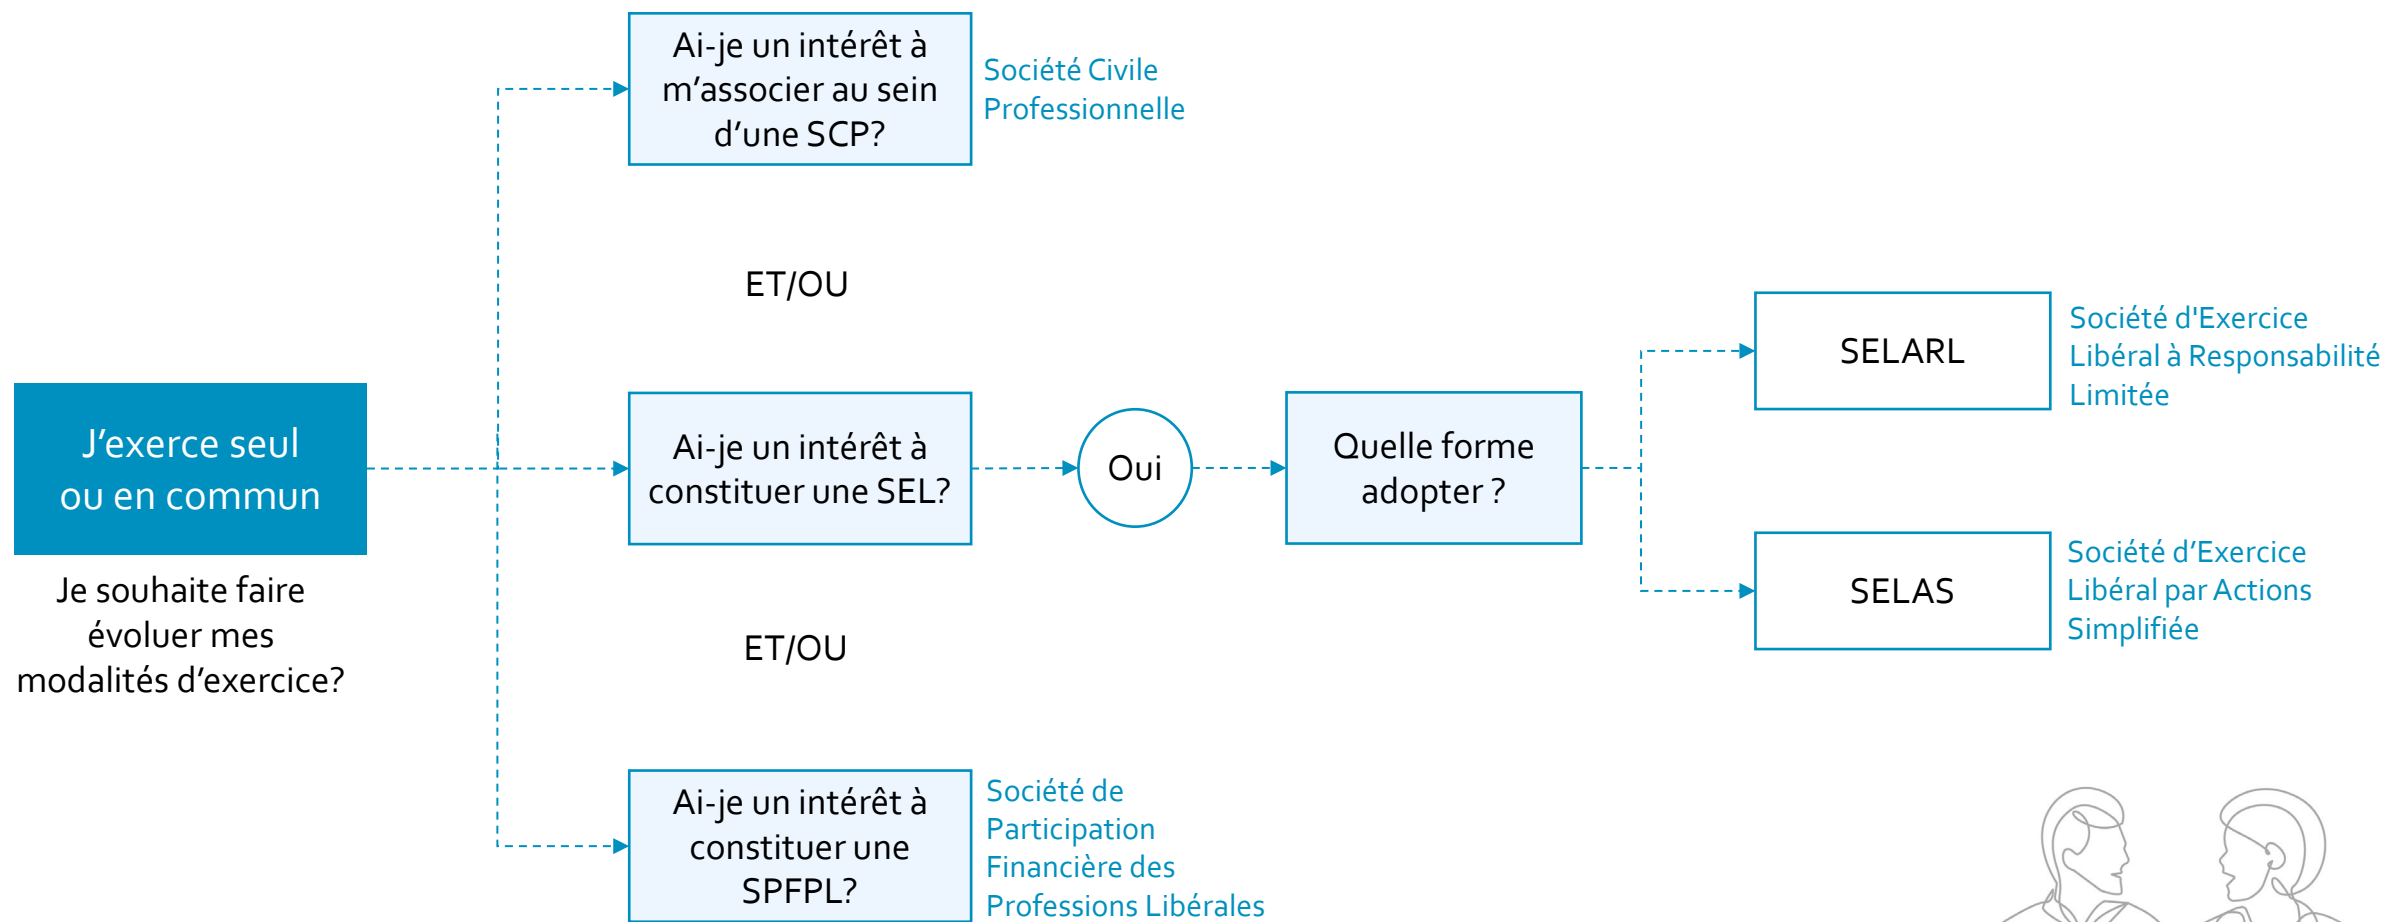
J’exerce seul ou en commun

Je souhaite faire évoluer mes modalités d’exercice?

Ai-je un intérêt à m’associer au sein d’une SCP?

Société Civile Professionnelle

ET/OU

Ai-je un intérêt à constituer une SEL?

Oui

Quelle forme adopter ?

SELARL

Société d'Exercice Libéral à Responsabilité Limitée

SELAS

Société d’Exercice Libéral par Actions Simplifiée

ET/OU

Ai-je un intérêt à constituer une SPFPL?

Société de Participation Financière des Professions Libérales